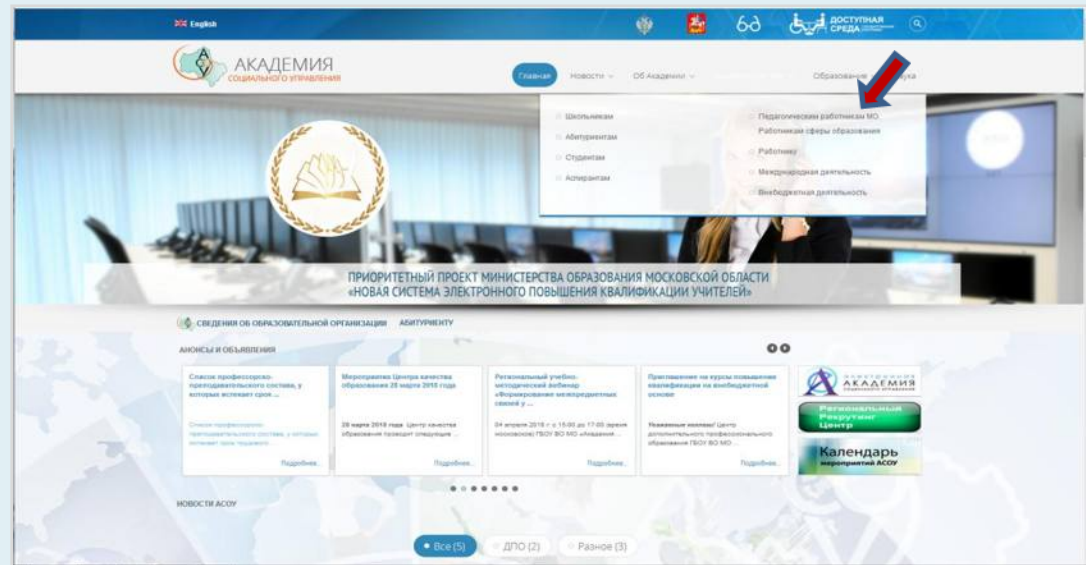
English

ДОСТУПНАЯ СРЕДА

АКАДЕМИЯ
СОЦИАЛЬНОГО УПРАВЛЕНИЯ

Главная Новости Об Академии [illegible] Образование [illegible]ука

Школьникам
Абитуриентам
Студентам
Аспирантам

Педагогическим работникам МО
Работникам сферы образования
Работнику
Международная деятельность
Внебюджетная деятельность

ПРИОРИТЕТНЫЙ ПРОЕКТ МИНИСТЕРСТВА ОБРАЗОВАНИЯ МОСКОВСКОЙ ОБЛАСТИ
«НОВАЯ СИСТЕМА ЭЛЕКТРОННОГО ПОВЫШЕНИЯ КВАЛИФИКАЦИИ УЧИТЕЛЕЙ»

СВЕДЕНИЯ ОБ ОБРАЗОВАТЕЛЬНОЙ ОРГАНИЗАЦИИ АБИТУРИЕНТУ

АНОНСЫ И ОБЪЯВЛЕНИЯ

Список профессорско-преподавательского состава, у которых истекает срок ...
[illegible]
Подробнее...

Мероприятия Центра качества образования 28 марта 2018 года
28 марта 2018 года Центр качества образования проводит следующие ...
Подробнее...

Региональный учебно-методический вебинар «Формирование межпредметных связей у ...
04 апреля 2018 г. с 15:00 до 17:00 (время московское) ГБОУ ВО МО «Академия ...
Подробнее...

Приглашение на курсы повышения квалификации на внебюджетной основе
Уважаемые коллеги! Центр дополнительного профессионального образования ГБОУ ВО МО ...
Подробнее...

АКАДЕМИЯ
Региональный Рекрутинг Центр
Календарь мероприятий АСОУ

НОВОСТИ АСОУ

Все (5) ДПО (2) Разное (3)